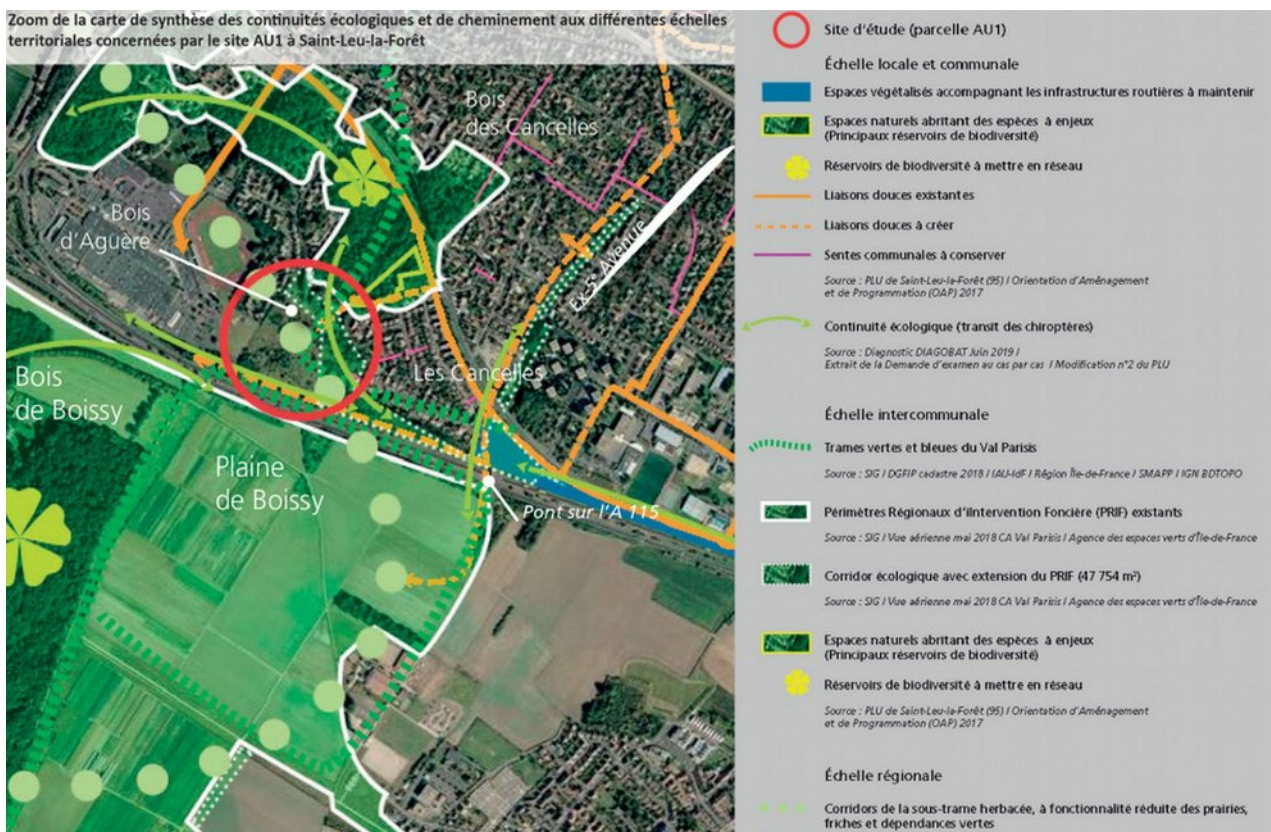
Zoom de la carte de synthèse des continuités écologiques et de cheminement aux différentes échelles territoriales concernées par le site AU1 à Saint-Leu-la-Forêt

Bois des Cancelles

Bois d'Aguère

Ex-5e Avenue

Les Cancelles

Bois de Boissy

Plaine de Boissy

Pont sur l'A 115

Site d'étude (parcelle AU1)

Échelle locale et communale

Espaces végétalisés accompagnant les infrastructures routières à maintenir

Espaces naturels abritant des espèces à enjeux (Principaux réservoirs de biodiversité)

Réservoirs de biodiversité à mettre en réseau

Liaisons douces existantes

Liaisons douces à créer

Sentes communales à conserver

Source : PLU de Saint-Leu-la-Forêt (95) / Orientation d'Aménagement et de Programmation (OAP) 2017

Continuité écologique (transit des chiroptères)

Source : Diagnostic DIAGOBAT Juin 2019 / Extrait de la Demande d'examen au cas par cas / Modification n°2 du PLU

Échelle intercommunale

Trames vertes et bleues du Val Parisis

Source : SIG / DGFIP cadastre 2018 / IAU-IdF / Région Île-de-France / SMAPP / IGN BDTOPO

Périmètres Régionaux d'iIntervention Foncière (PRIF) existants

Source : SIG / Vue aérienne mai 2018 CA Val Parisis / Agence des espaces verts d'Île-de-France

Corridor écologique avec extension du PRIF (47 754 m²)

Source : SIG / Vue aérienne mai 2018 CA Val Parisis / Agence des espaces verts d'Île-de-France

Espaces naturels abritant des espèces à enjeux (Principaux réservoirs de biodiversité)

Réservoirs de biodiversité à mettre en réseau

Source : PLU de Saint-Leu-la-Forêt (95) / Orientation d'Aménagement et de Programmation (OAP) 2017

Échelle régionale

Corridors de la sous-trame herbacée, à fonctionnalité réduite des prairies, friches et dépendances vertes